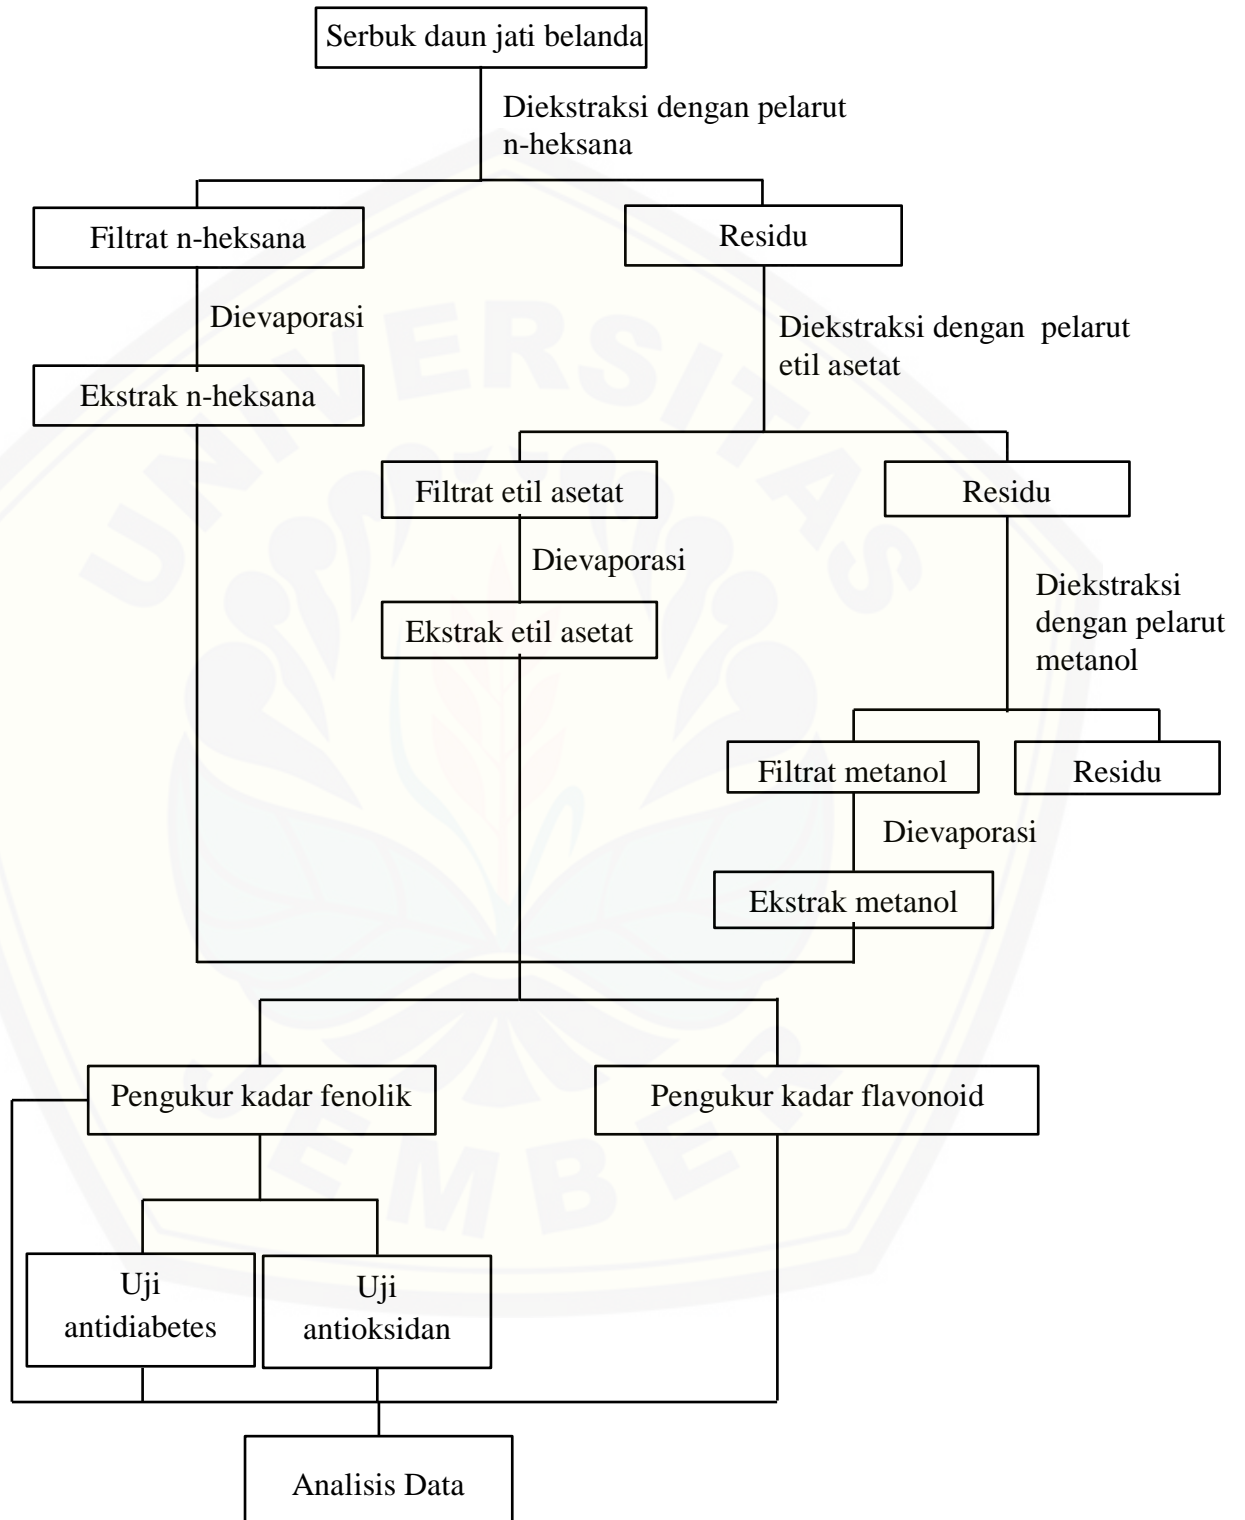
Serbuk daun jati belanda

Diekstraksi dengan pelarut n-heksana

Filtrat n-heksana

Residu

Dievaporasi

Diekstraksi dengan pelarut etil asetat

Ekstrak n-heksana

Filtrat etil asetat

Residu

Dievaporasi

Ekstrak etil asetat

Diekstraksi dengan pelarut metanol

Filtrat metanol

Residu

Dievaporasi

Ekstrak metanol

Pengukur kadar fenolik

Pengukur kadar flavonoid

Uji antidiabetes

Uji antioksidan

Analisis Data